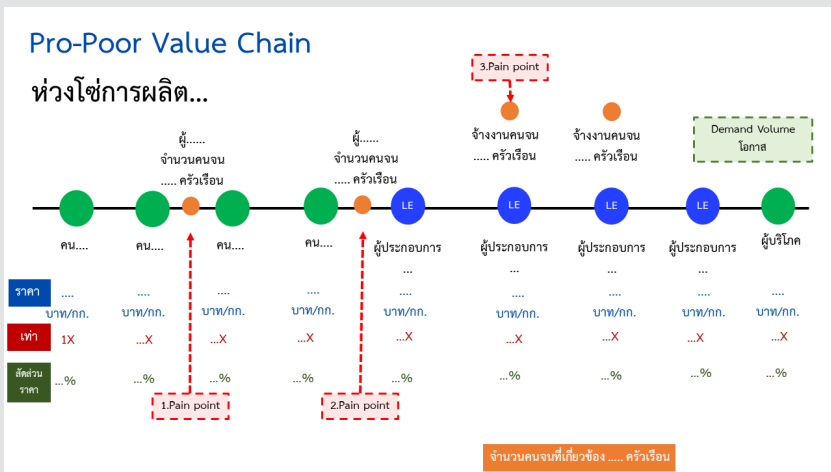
Pro-Poor Value Chain

ห่วงโซ่การผลิต...

3.Pain point

ผู้......
จำนวนคนจน
..... ครัวเรือน

ผู้......
จำนวนคนจน
..... ครัวเรือน

จ้างงานคนจน
..... ครัวเรือน

จ้างงานคนจน
..... ครัวเรือน

Demand Volume
โอกาส

LE LE LE LE

คน.... คน.... คน.... คน.... ผู้ประกอบการ ... ผู้ประกอบการ ... ผู้ประกอบการ ... ผู้ประกอบการ ... ผู้บริโภค

| ราคา | .... บาท/กก. | .... บาท/กก. | .... บาท/กก. | .... บาท/กก. | .... บาท/กก. | .... บาท/กก. | .... บาท/กก. | .... บาท/กก. | .... บาท/กก. |
|---|---|---|---|---|---|---|---|---|---|
| เท่า | 1X | ...X | ...X | ...X | ...X | ...X | ...X | ...X | ...X |
| สัดส่วนราคา | ...% | ...% | ...% | ...% | ...% | ...% | ...% | ...% | ...% |

1.Pain point

2.Pain point

จำนวนคนจนที่เกี่ยวข้อง ..... ครัวเรือน